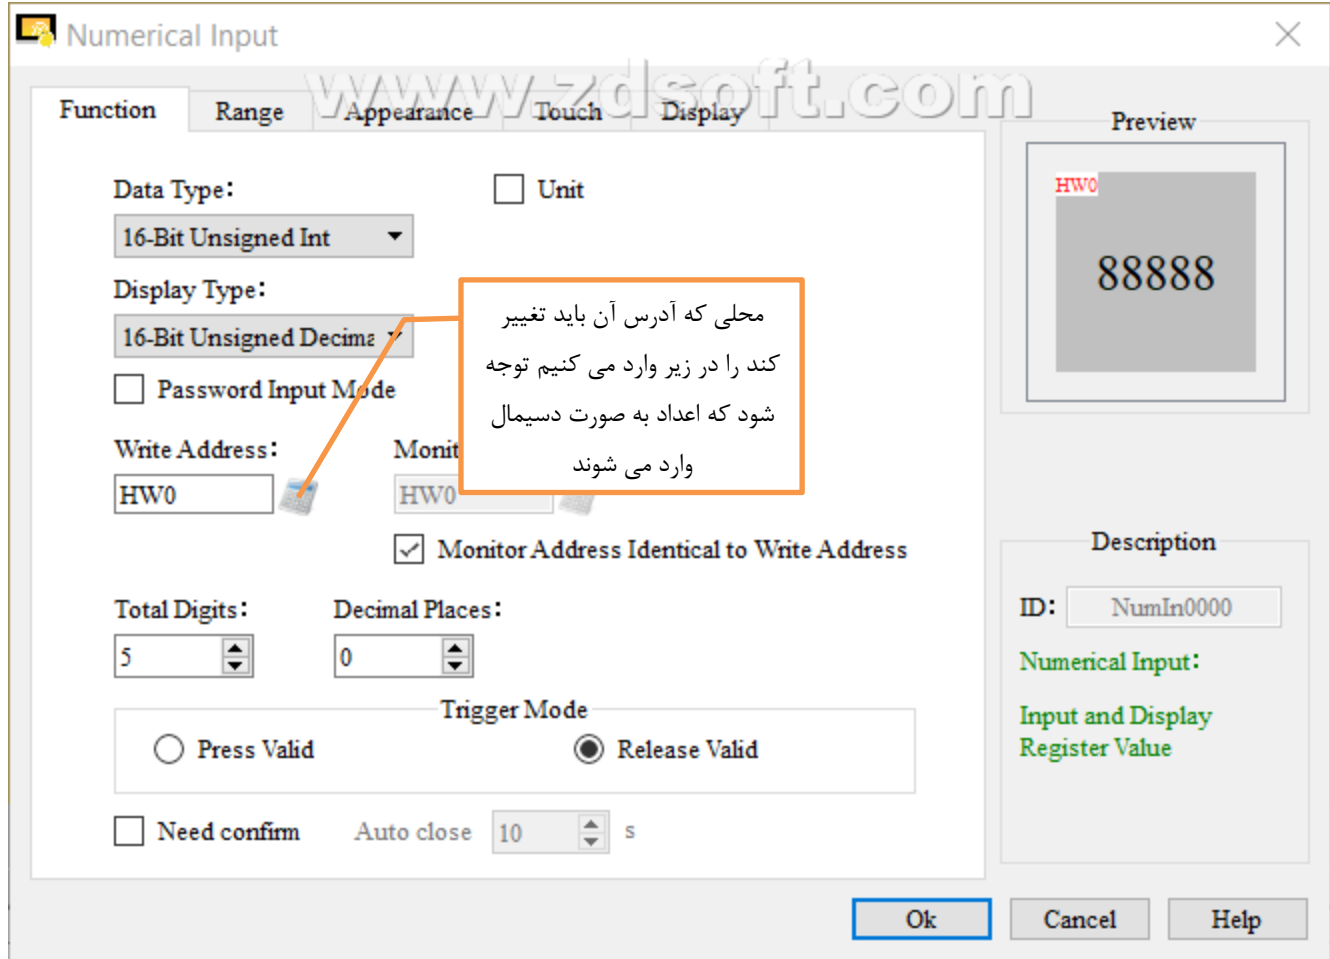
Numerical Input

www.zdsoft.com

Function | Range | Appearance | Touch | Display

Data Type:
16-Bit Unsigned Int

Unit

Display Type:
16-Bit Unsigned Decima

Password Input Mode

Write Address:
HW0

Monit
HW0

محلی که آدرس آن باید تغییر کند را در زیر وارد می کنیم توجه شود که اعداد به صورت دسیمال وارد می شوند

Monitor Address Identical to Write Address

Total Digits:
5

Decimal Places:
0

Trigger Mode
Press Valid
Release Valid

Need confirm
Auto close
10
s

Preview
HW0
88888

Description
ID: NumIn0000
Numerical Input:
Input and Display Register Value

Ok
Cancel
Help